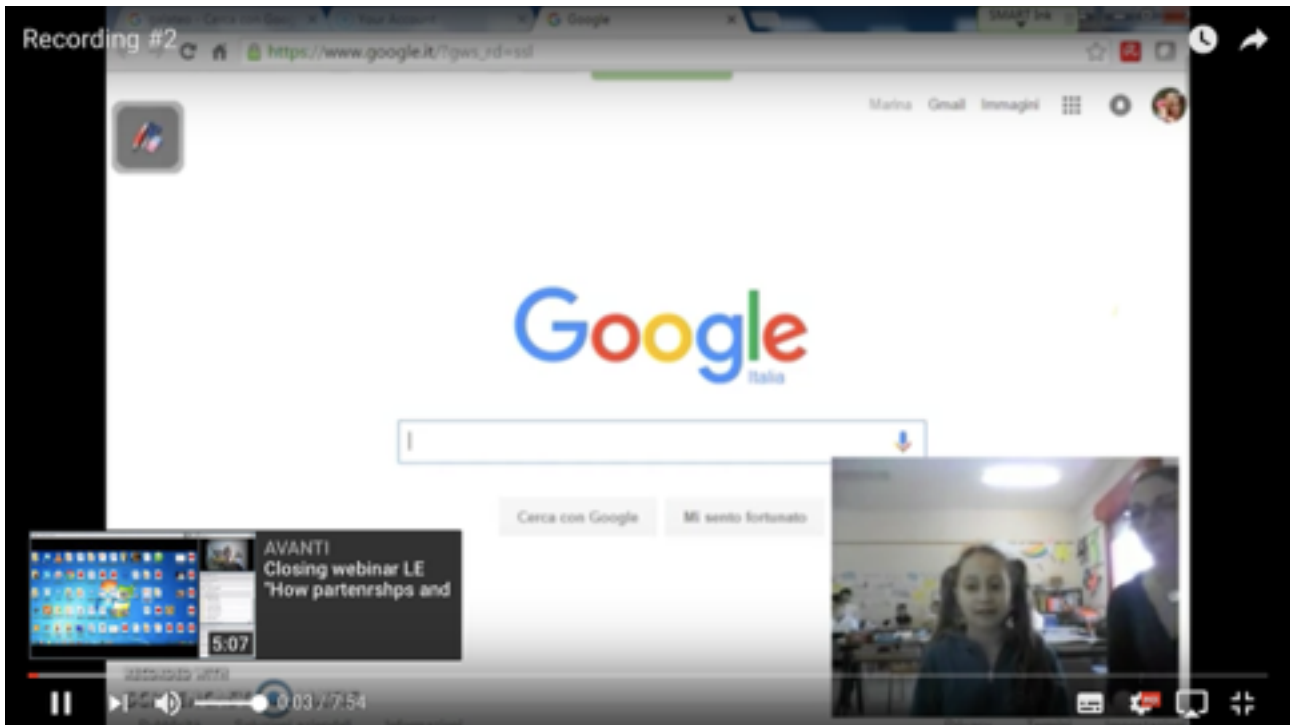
Recording #2

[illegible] - Cerca con Goog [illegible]
Your Account
Google
SMART Ink

https://www.google.it/?gws_rd=ssl

Marina
Gmail
Immagini

Google
Italia

Cerca con Google
Mi sento fortunato

AVANTI
Closing webinar LE "How partenrshps and

5:07

0:03 / 7:54